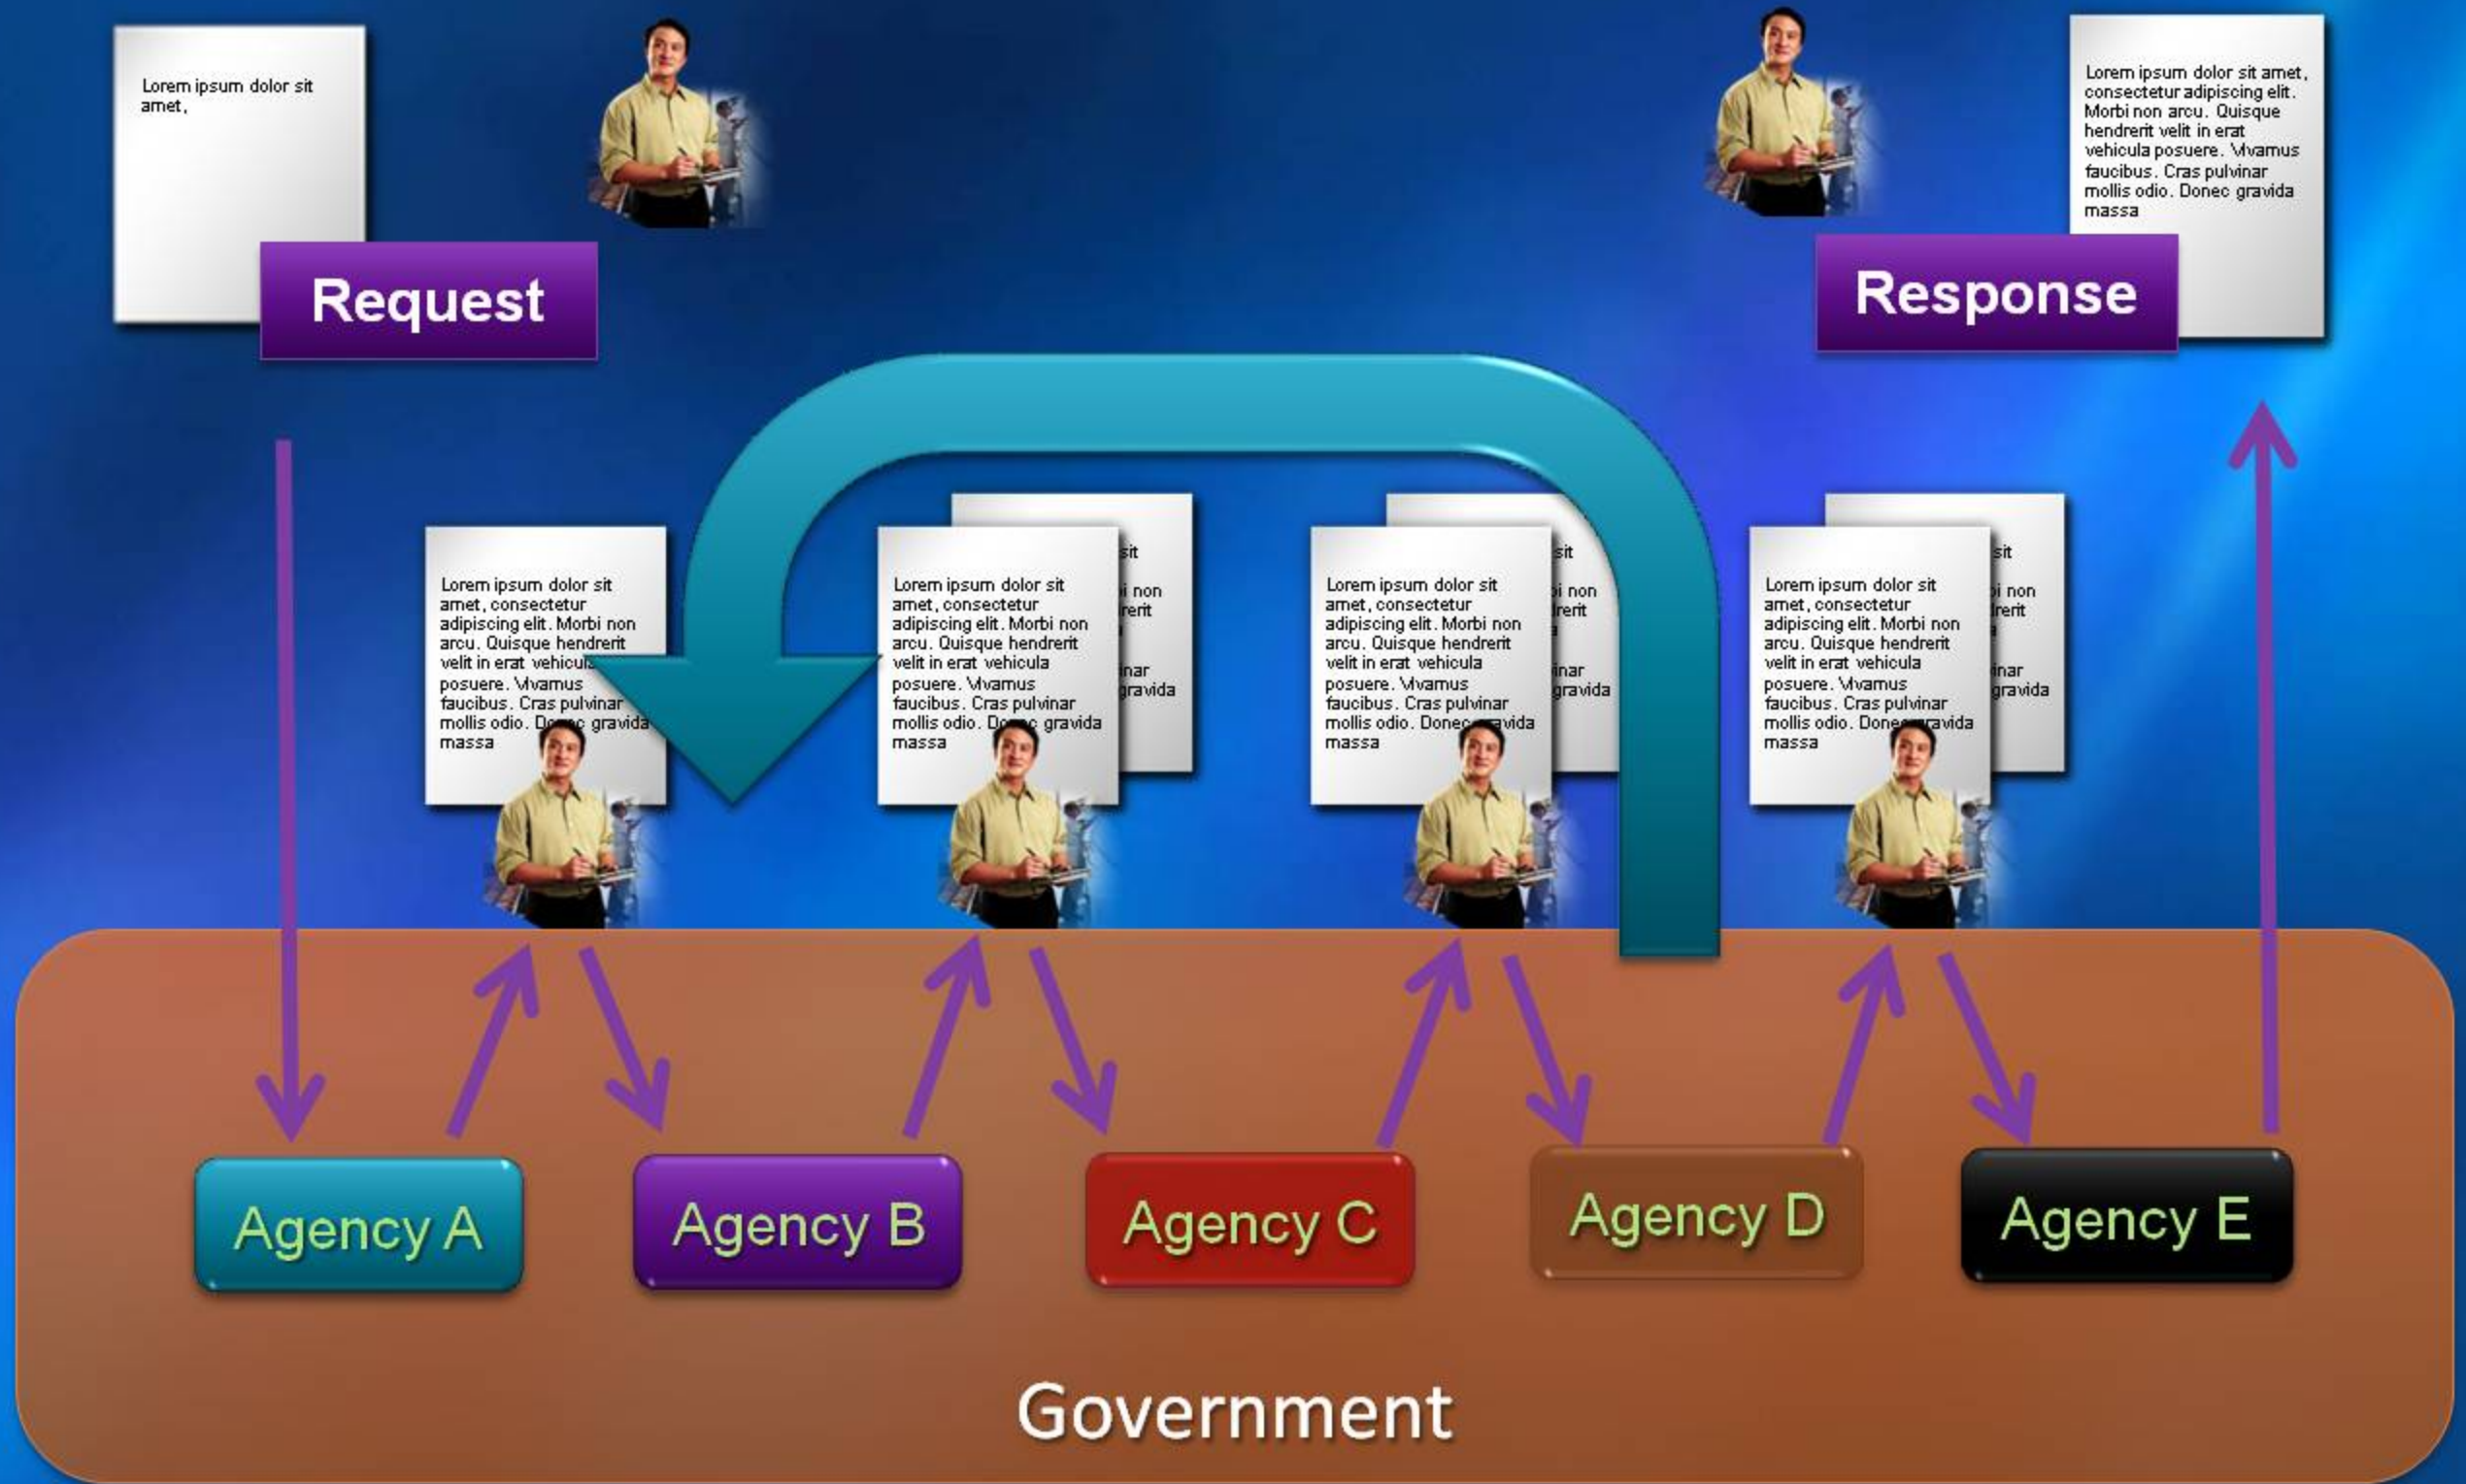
Lorem ipsum dolor sit amet,

Request

Lorem ipsum dolor sit amet, consectetur adipiscing elit. Morbi non arcu. Quisque hendrerit velit in erat vehicula posuere. Vivamus faucibus. Cras pulvinar mollis odio. Donec gravida massa

Response

Lorem ipsum dolor sit amet, consectetur adipiscing elit. Morbi non arcu. Quisque hendrerit velit in erat vehicula posuere. Vivamus faucibus. Cras pulvinar mollis odio. Do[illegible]c gravida massa

Lorem ipsum dolor sit amet, consectetur adipiscing elit. Morbi non arcu. Quisque hendrerit velit in erat vehicula posuere. Vivamus faucibus. Cras pulvinar mollis odio. D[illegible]c gravida massa

sit
i non
rerit
inar
gravida

Lorem ipsum dolor sit amet, consectetur adipiscing elit. Morbi non arcu. Quisque hendrerit velit in erat vehicula posuere. Vivamus faucibus. Cras pulvinar mollis odio. Donec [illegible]vida massa

sit
i non
rerit
inar
gravida

Lorem ipsum dolor sit amet, consectetur adipiscing elit. Morbi non arcu. Quisque hendrerit velit in erat vehicula posuere. Vivamus faucibus. Cras pulvinar mollis odio. Done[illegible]ravida massa

sit
i non
rerit
inar
gravida

Agency A
Agency B
Agency C
Agency D
Agency E

Government